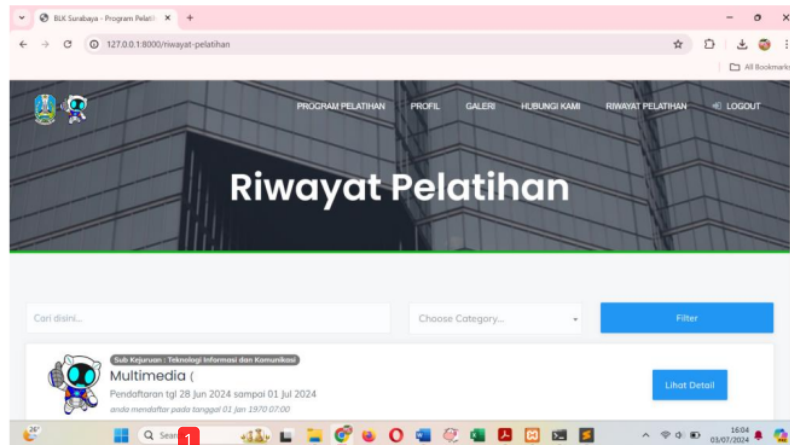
BLK Surabaya - Program Pelati ×
+
127.0.0.1:8000/riwayat-pelatihan
All Bookmarks

PROGRAM PELATIHAN PROFIL GALERI HUBUNGI KAMI RIWAYAT PELATIHAN LOGOUT

Riwayat Pelatihan

Cari disini...
Choose Category...
Filter

Sub Kejuruan : Teknologi Informasi dan Komunikasi
Multimedia (
Pendaftaran tgl 28 Jun 2024 sampai 01 Jul 2024
anda mendaftar pada tanggal 01 Jan 1970 07:00
Lihat Detail

26°
Search
1
16:04
03/07/2024